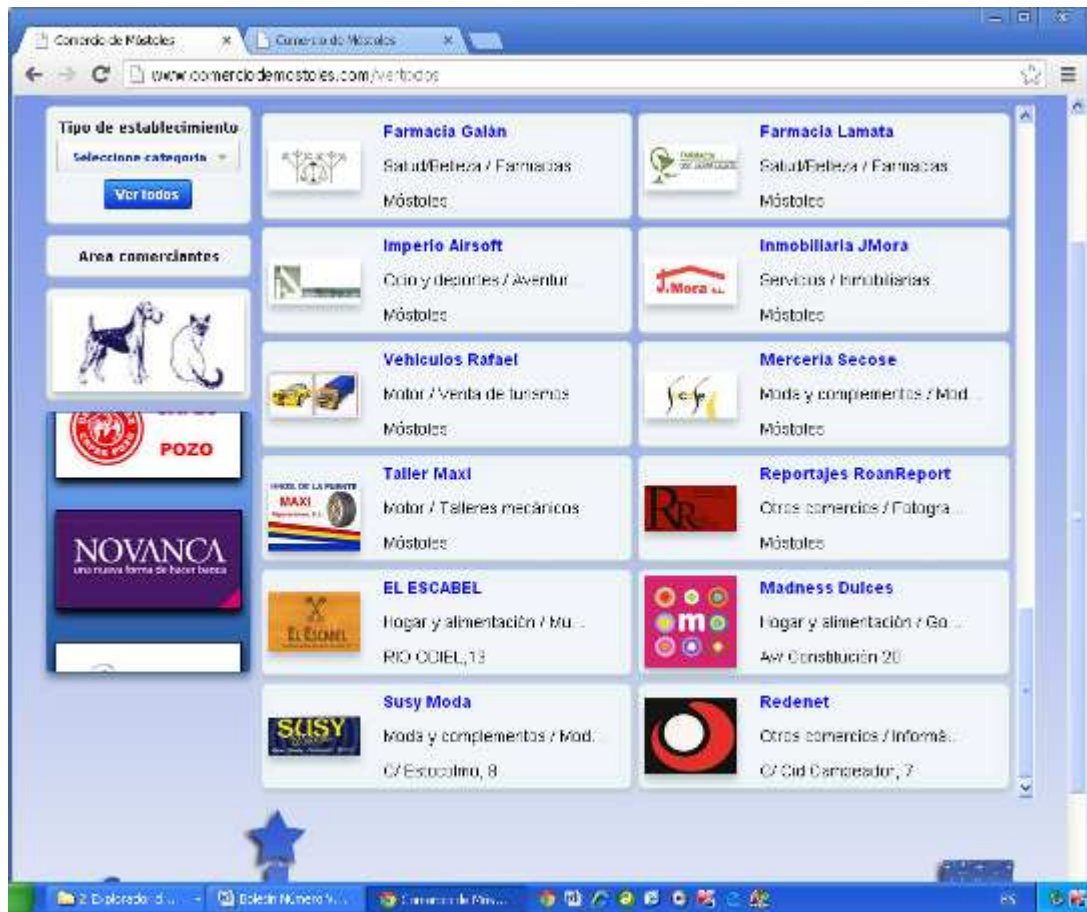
Comercio de Móstoles ×
Comercio de Móstoles ×

www.comerciodemostoles.com/vertodos

Tipo de establecimiento
Seleccione categoria
Ver todos

Area comerciantes

POZO

NOVANCA
una nueva forma de hacer banca

Farmacia Galán
Salud/Belleza / Farmacias
Móstoles

Farmacia Lamata
Salud/Belleza / Farmacias
Móstoles

Imperio Airsoft
Ocio y deportes / Aventur...
Móstoles

Inmobiliaria JMora
Servicios / Inmobiliarias
Móstoles

J.Mora

Vehiculos Rafael
Motor / Venta de turismos
Móstoles

Merceria Secose
Moda y complementos / Mod...
Móstoles

Taller Maxi
Motor / Talleres mecánicos
Móstoles

MAXI

Reportajes RoanReport
Otros comercios / Fotogra...
Móstoles

RR

EL ESCABEL
Hogar y alimentación / Mu...
RIO OCIEL,13

El Escabel

Madness Dulces
Hogar y alimentación / Go...
Av/ Constitución 20

m

Susy Moda
Moda y complementos / Mod...
C/ Estocolmo, 8

SUSY

Redenet
Otros comercios / Informá...
C/ Cid Campeador, 7

2 Explorador d... Boletín Número 9... Comercio de Mós... ES